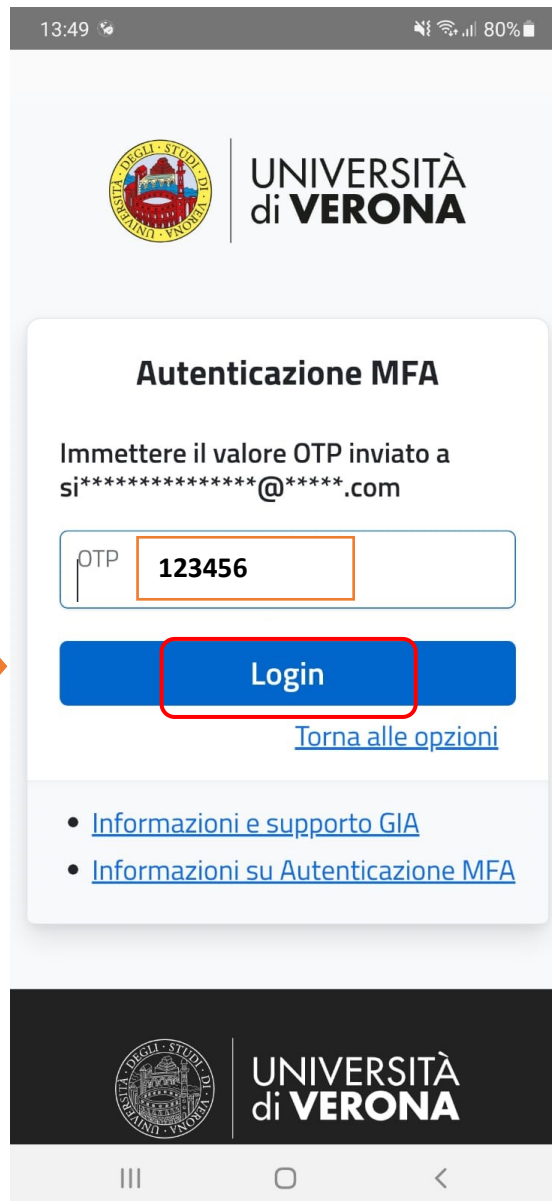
13:49 80%

DEGLI STUDI DI VERONA UNIVERSITAS

UNIVERSITÀ di VERONA

Autenticazione MFA

Immettere il valore OTP inviato a si**************@*****.com

OTP 123456

Login

Torna alle opzioni

- Informazioni e supporto GIA
- Informazioni su Autenticazione MFA

DEGLI STUDI DI VERONA UNIVERSITAS

UNIVERSITÀ di VERONA